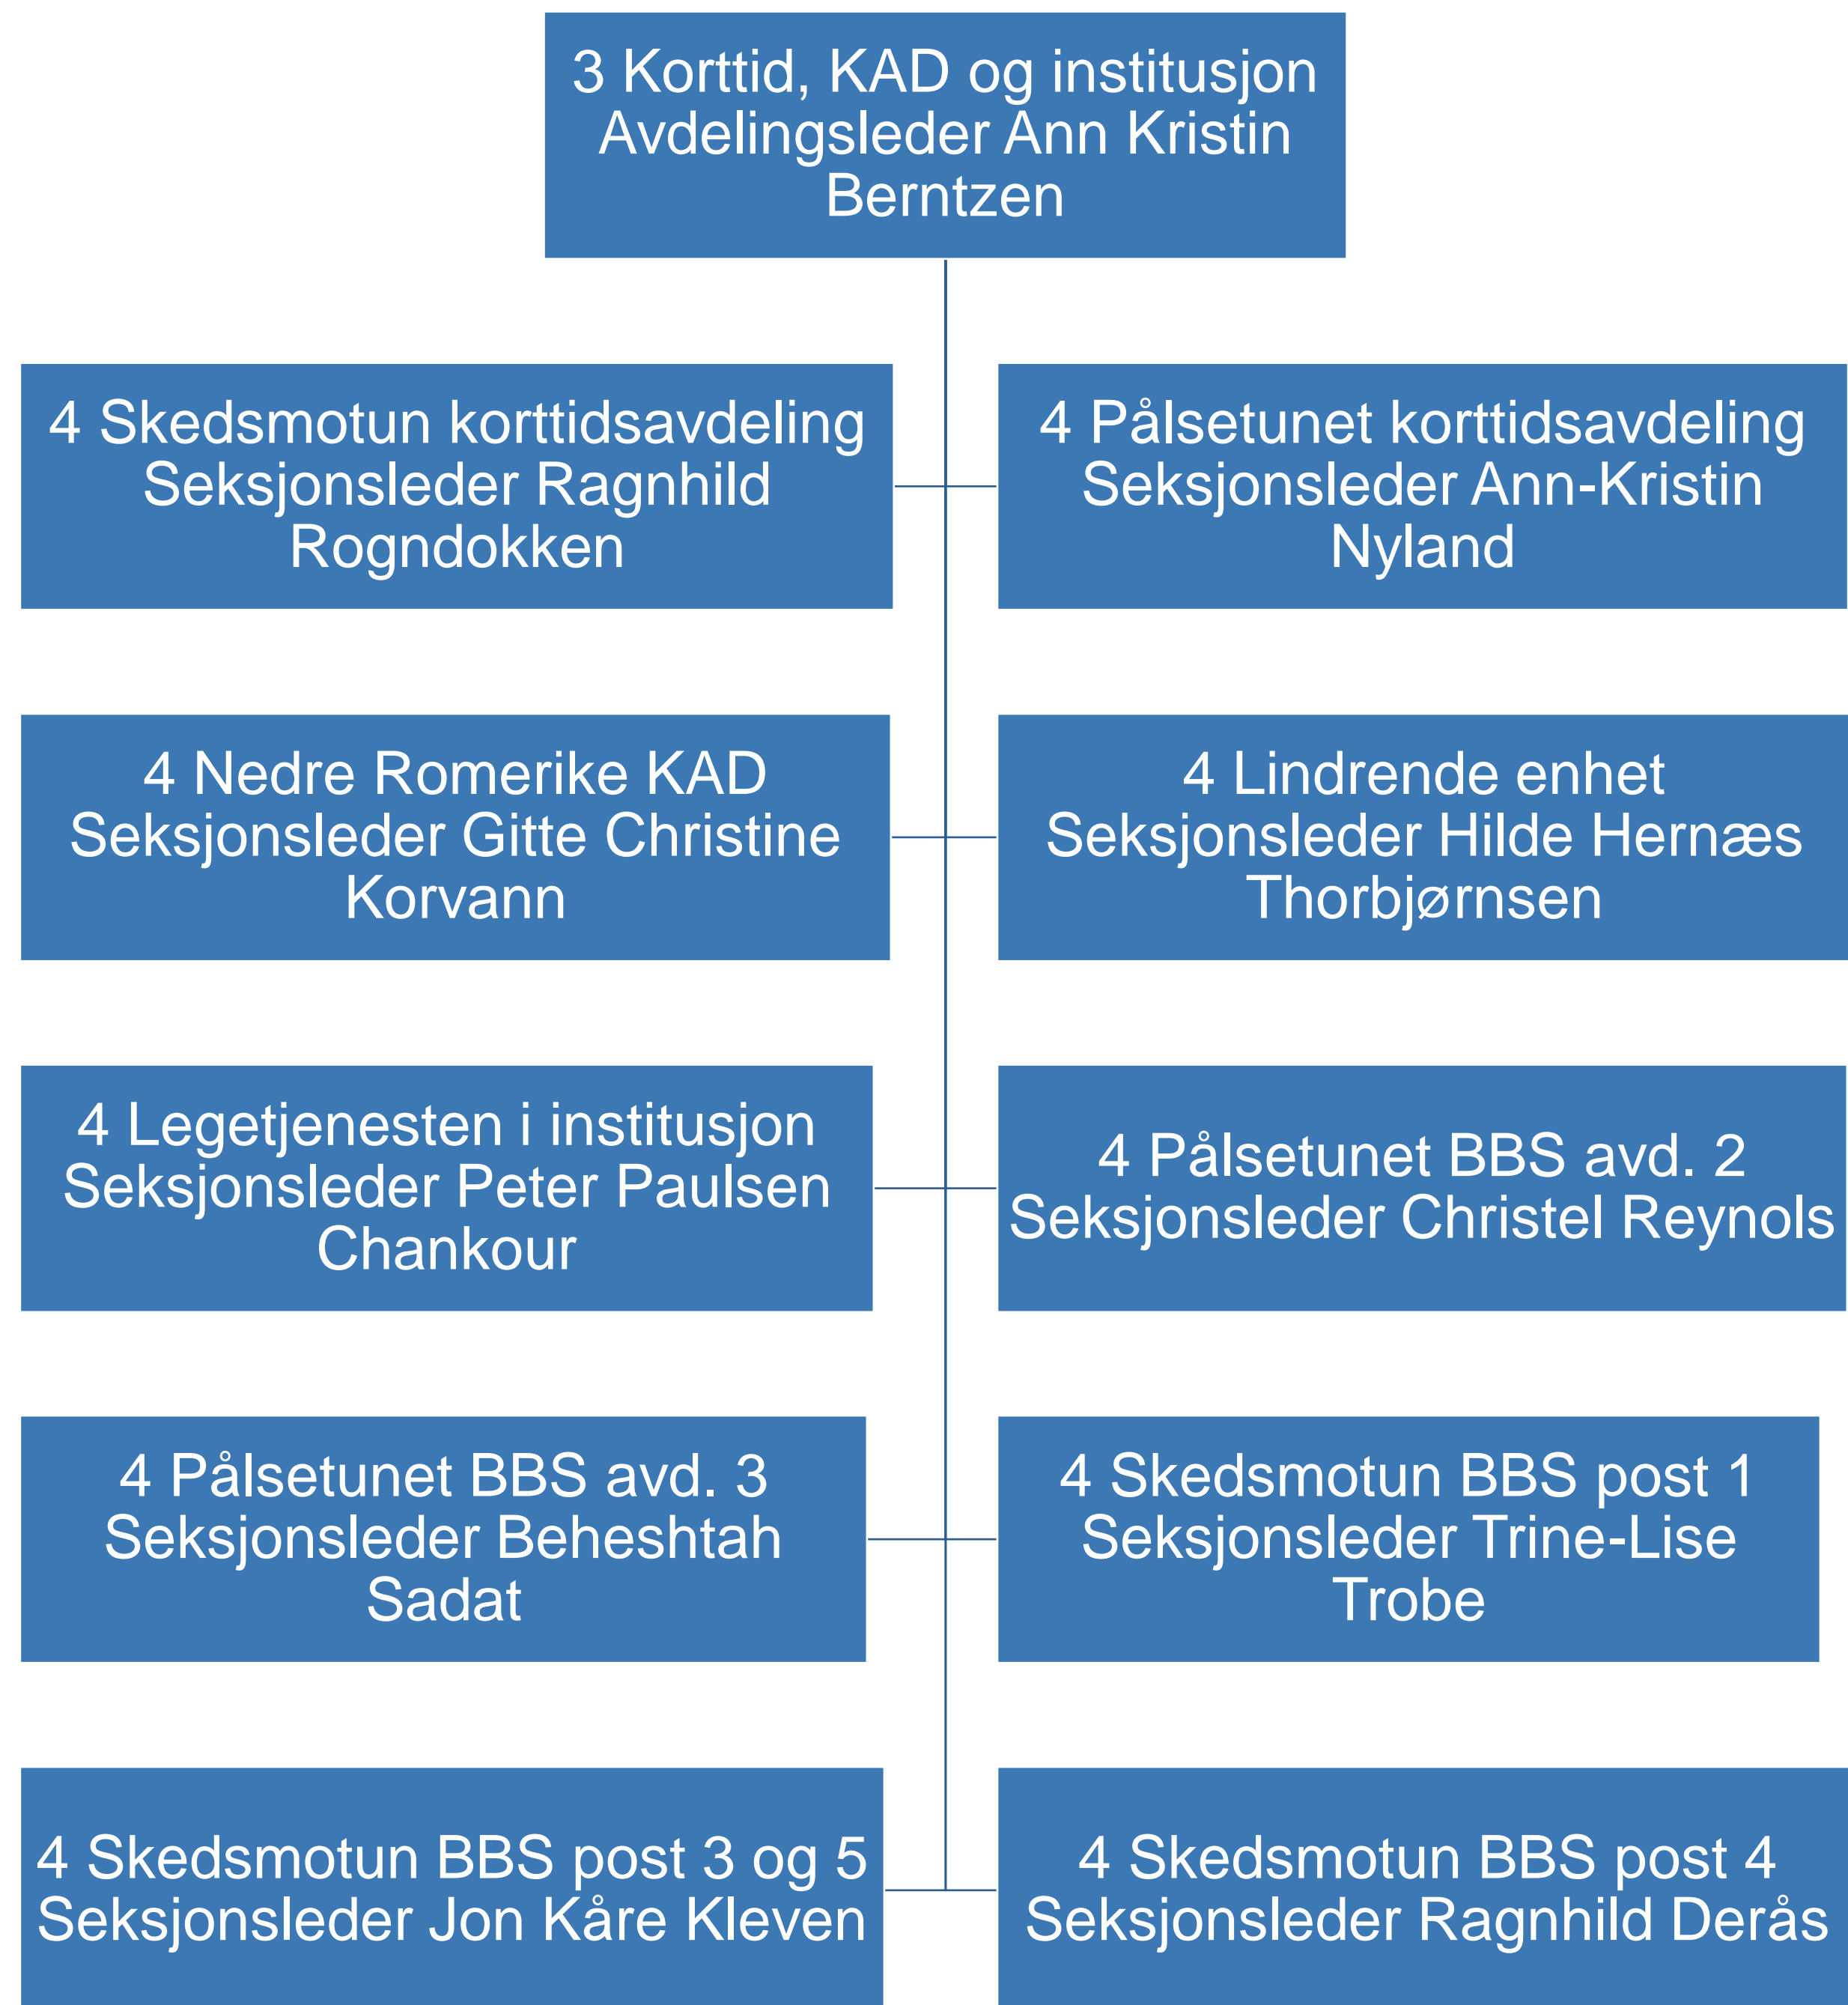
3 Korttid, KAD og institusjon
Avdelingsleder Ann Kristin Berntzen

4 Skedsmotun korttidsavdeling
Seksjonsleder Ragnhild Rogndokken

4 Pålsetunet korttidsavdeling
Seksjonsleder Ann-Kristin Nyland

4 Nedre Romerike KAD
Seksjonsleder Gitte Christine Korvann

4 Lindrende enhet
Seksjonsleder Hilde Hernæs Thorbjørnsen

4 Legetjenesten i institusjon
Seksjonsleder Peter Paulsen Chankour

4 Pålsetunet BBS avd. 2
Seksjonsleder Christel Reynols

4 Pålsetunet BBS avd. 3
Seksjonsleder Beheshtah Sadat

4 Skedsmotun BBS post 1
Seksjonsleder Trine-Lise Trobe

4 Skedsmotun BBS post 3 og 5
Seksjonsleder Jon Kåre Kleven

4 Skedsmotun BBS post 4
Seksjonsleder Ragnhild Derås